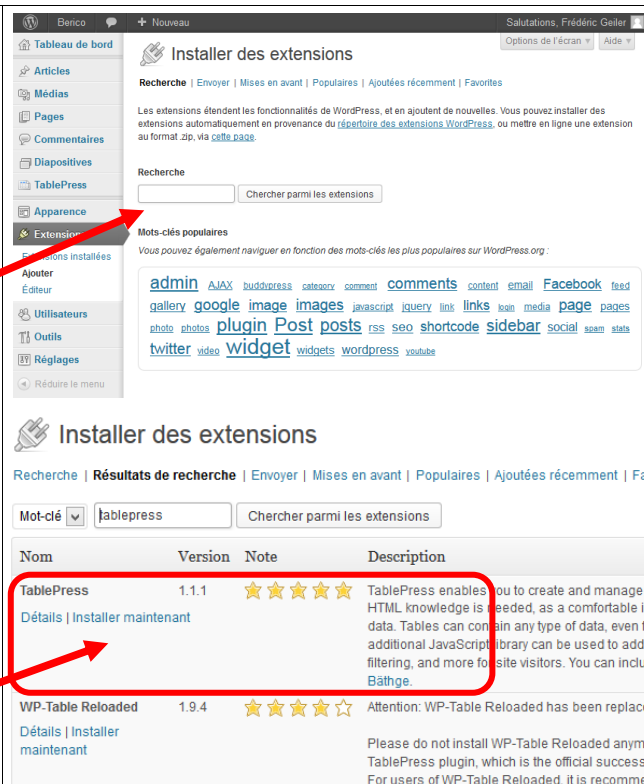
Berico + Nouveau Salutations, Frédéric Geiler

Options de l'écran ▾ Aide ▾

Tableau de bord
Articles
Médias
Pages
Commentaires
Diapositives
TablePress
Apparence
Extensions
Extensions installées
Ajouter
Éditeur
Utilisateurs
Outils
Réglages
Réduire le menu

Installer des extensions

Recherche | Envoyer | Mises en avant | Populaires | Ajoutées récemment | Favorites

Les extensions étendent les fonctionnalités de WordPress, et en ajoutent de nouvelles. Vous pouvez installer des extensions automatiquement en provenance du répertoire des extensions WordPress, ou mettre en ligne une extension au format .zip, via cette page.

Recherche

Chercher parmi les extensions

Mots-clés populaires

Vous pouvez également naviguer en fonction des mots-clés les plus populaires sur WordPress.org :

admin AJAX buddypress category comment comments content email Facebook feed gallery google image images javascript jquery link links login media page pages photo photos plugin Post posts rss seo shortcode sidebar social spam stats twitter video widget widgets wordpress youtube

Installer des extensions

Recherche | Résultats de recherche | Envoyer | Mises en avant | Populaires | Ajoutées récemment | Fa

Mot-clé ▾ tablepress Chercher parmi les extensions

| Nom | Version | Note | Description |
|---|---|---|---|
| TablePress<br>Détails \| Installer maintenant | 1.1.1 | | TablePress enables you to create and manage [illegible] HTML knowledge is needed, as a comfortable i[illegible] data. Tables can contain any type of data, even f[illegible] additional JavaScript library can be used to add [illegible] filtering, and more for site visitors. You can inclu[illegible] Bäthge. |
| WP-Table Reloaded<br>Détails \| Installer maintenant | 1.9.4 | | Attention: WP-Table Reloaded has been replac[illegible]<br>Please do not install WP-Table Reloaded anym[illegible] TablePress plugin, which is the official success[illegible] For users of WP-Table Reloaded, it is recomme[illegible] |